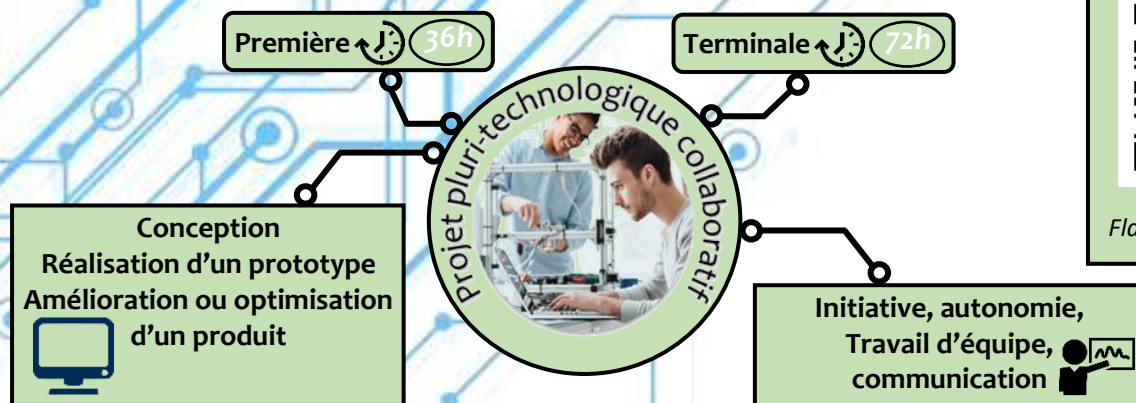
Première 36h

Terminale 72h

Projet pluri-technologique collaboratif

Conception
Réalisation d'un prototype
Amélioration ou optimisation d'un produit

Initiative, autonomie,
Travail d'équipe,
communication

Fla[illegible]